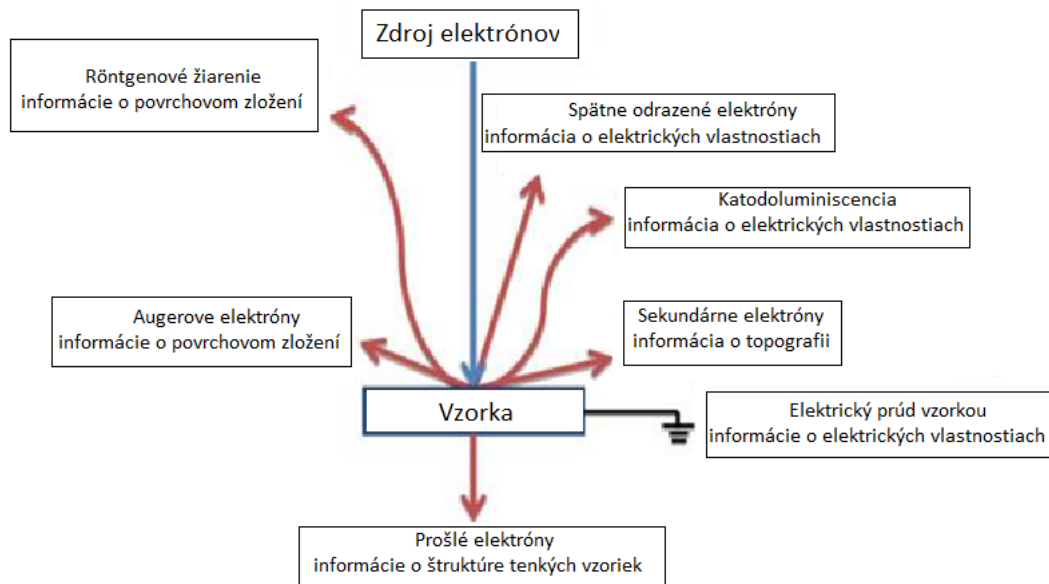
Zdroj elektrónov

Röntgenové žiarenie
informácie o povrchovom zložení

Spätne odrazené elektróny
informácia o elektrických vlastnostiach

Katodoluminiscencia
informácia o elektrických vlastnostiach

Augerove elektróny
informácie o povrchovom zložení

Sekundárne elektróny
informácia o topografii

Vzorka

Elektrický prúd vzorkou
informácie o elektrických vlastnostiach

Prošlé elektróny
informácie o štruktúre tenkých vzoriek